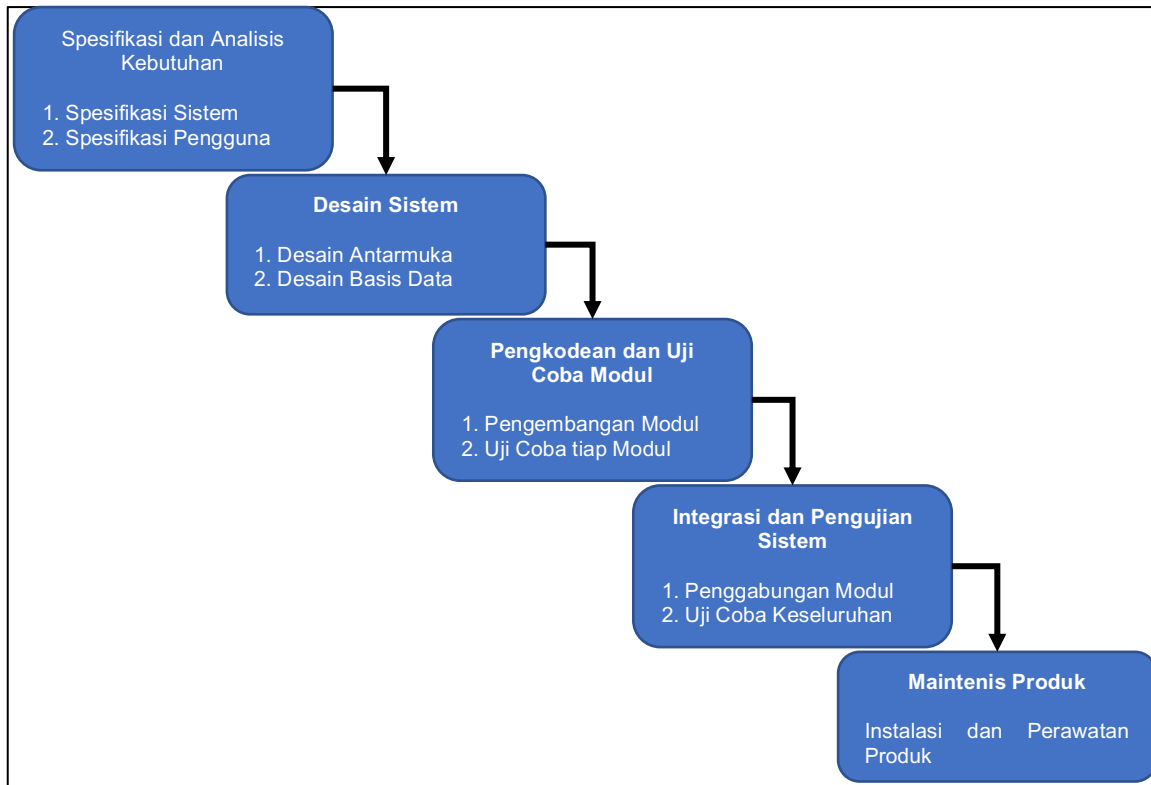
Spesifikasi dan Analisis Kebutuhan

1. Spesifikasi Sistem
2. Spesifikasi Pengguna

Desain Sistem

1. Desain Antarmuka
2. Desain Basis Data

Pengkodean dan Uji Coba Modul

1. Pengembangan Modul
2. Uji Coba tiap Modul

Integrasi dan Pengujian Sistem

1. Penggabungan Modul
2. Uji Coba Keseluruhan

Maintenis Produk

Instalasi dan Perawatan Produk